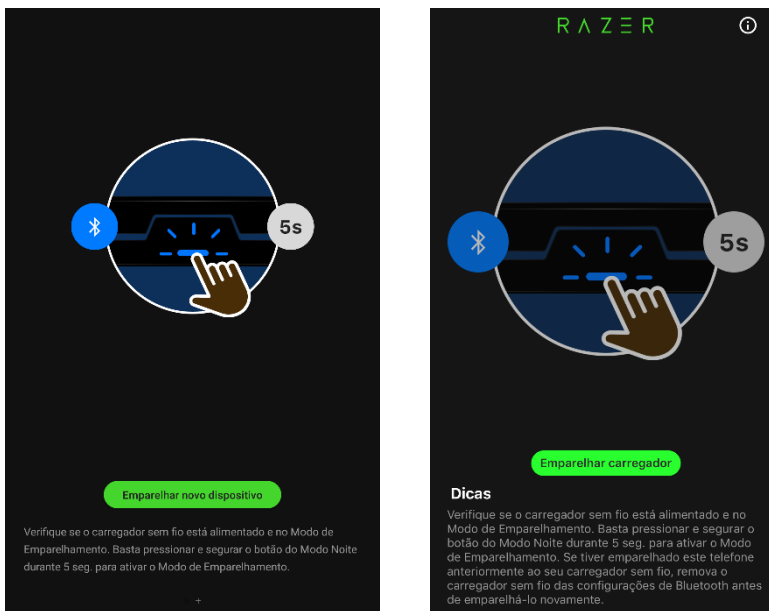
5s

Emparelhar novo dispositivo

Verifique se o carregador sem fio está alimentado e no Modo de Emparelhamento. Basta pressionar e segurar o botão do Modo Noite durante 5 seg. para ativar o Modo de Emparelhamento.

RAZER

5s

Emparelhar carregador

Dicas

Verifique se o carregador sem fio está alimentado e no Modo de Emparelhamento. Basta pressionar e segurar o botão do Modo Noite durante 5 seg. para ativar o Modo de Emparelhamento. Se tiver emparelhado este telefone anteriormente ao seu carregador sem fio, remova o carregador sem fio das configurações de Bluetooth antes de emparelhá-lo novamente.